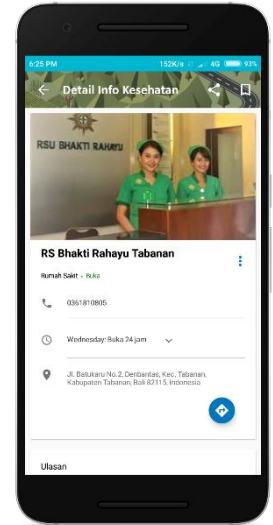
6:25 PM
152K/s 4G 93%

Detail Info Kesehatan

RSU BHAKTI RAHAYU

RS Bhakti Rahayu Tabanan

Rumah Sakit • Buka

0361810805

Wednesday: Buka 24 jam

Jl. Batukaru No.2, Denbantas, Kec. Tabanan, Kabupaten Tabanan, Bali 82115, Indonesia

Ulasan